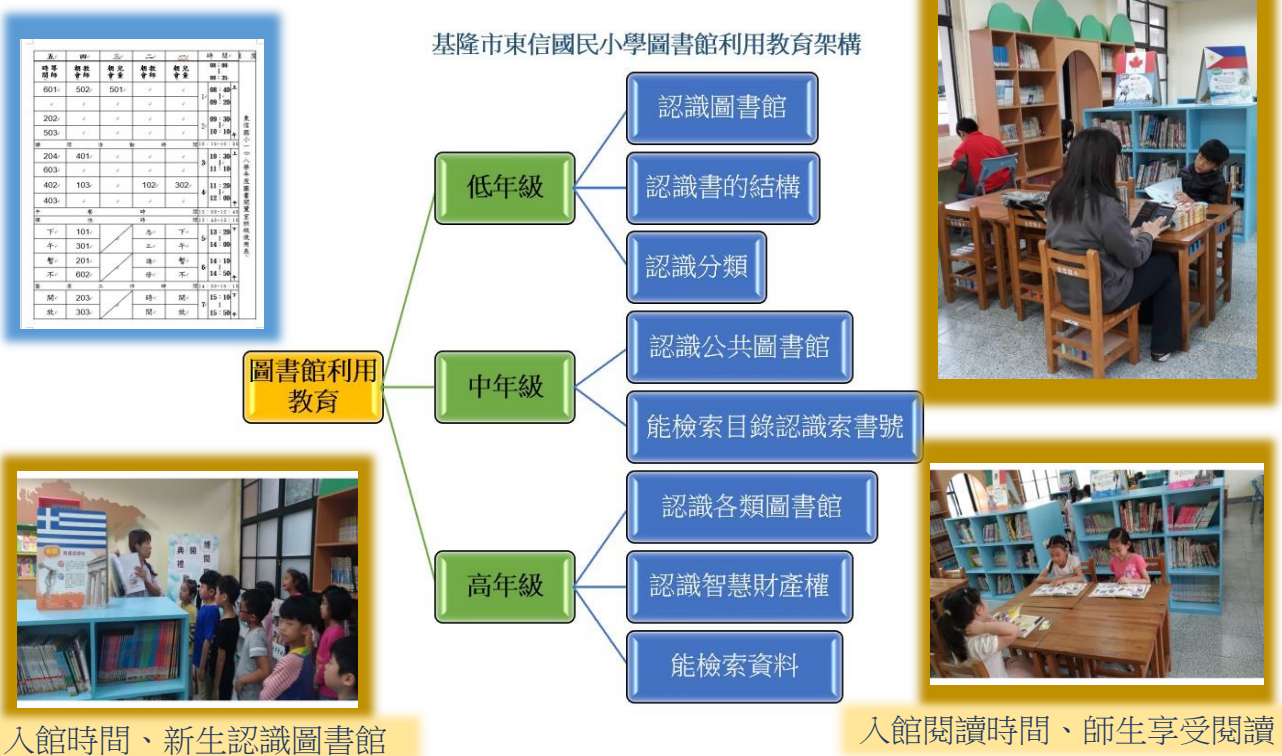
基隆市東信國民小學圖書館利用教育架構

圖書館利用教育

低年級
認識圖書館
認識書的結構
認識分類

中年級
認識公共圖書館
能檢索目錄認識索書號

高年級
認識各類圖書館
認識智慧財產權
能檢索資料

入館時間、新生認識圖書館

入館閱讀時間、師生享受閱讀